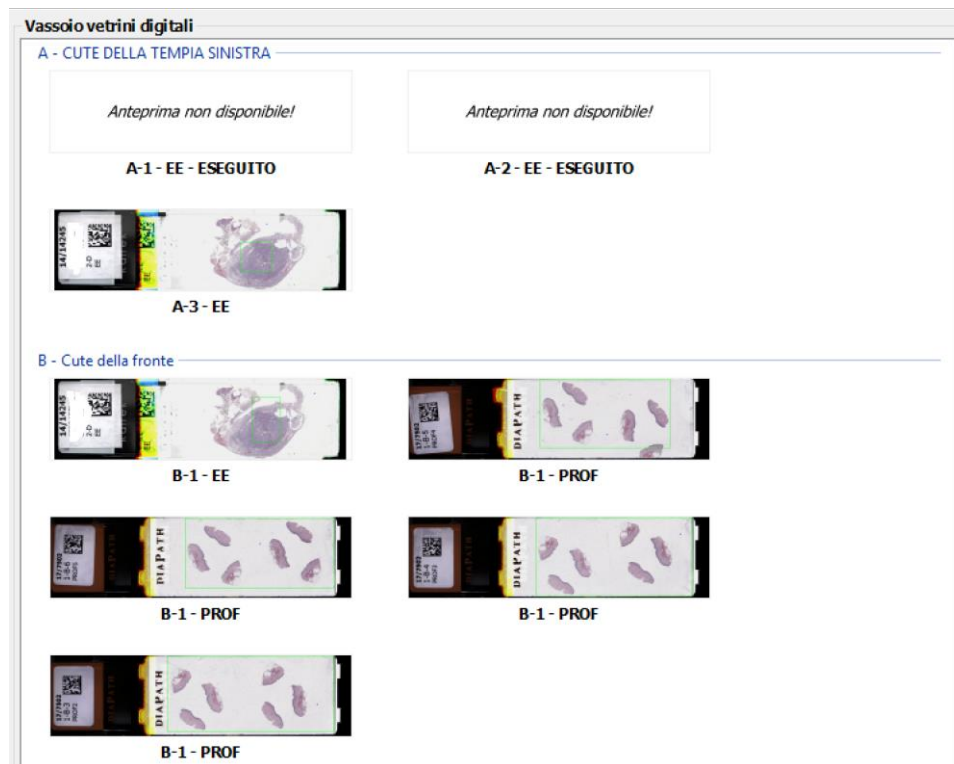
Vassoio vetrini digitali

A - CUTE DELLA TEMPIA SINISTRA

Anteprima non disponibile!

A-1 - EE - ESEGUITO

Anteprima non disponibile!

A-2 - EE - ESEGUITO

14/14245

A-3 - EE

B - Cute della fronte

14/14245

B-1 - EE

DIAPATH

B-1 - PROF

DIAPATH

B-1 - PROF

DIAPATH

B-1 - PROF

DIAPATH

B-1 - PROF